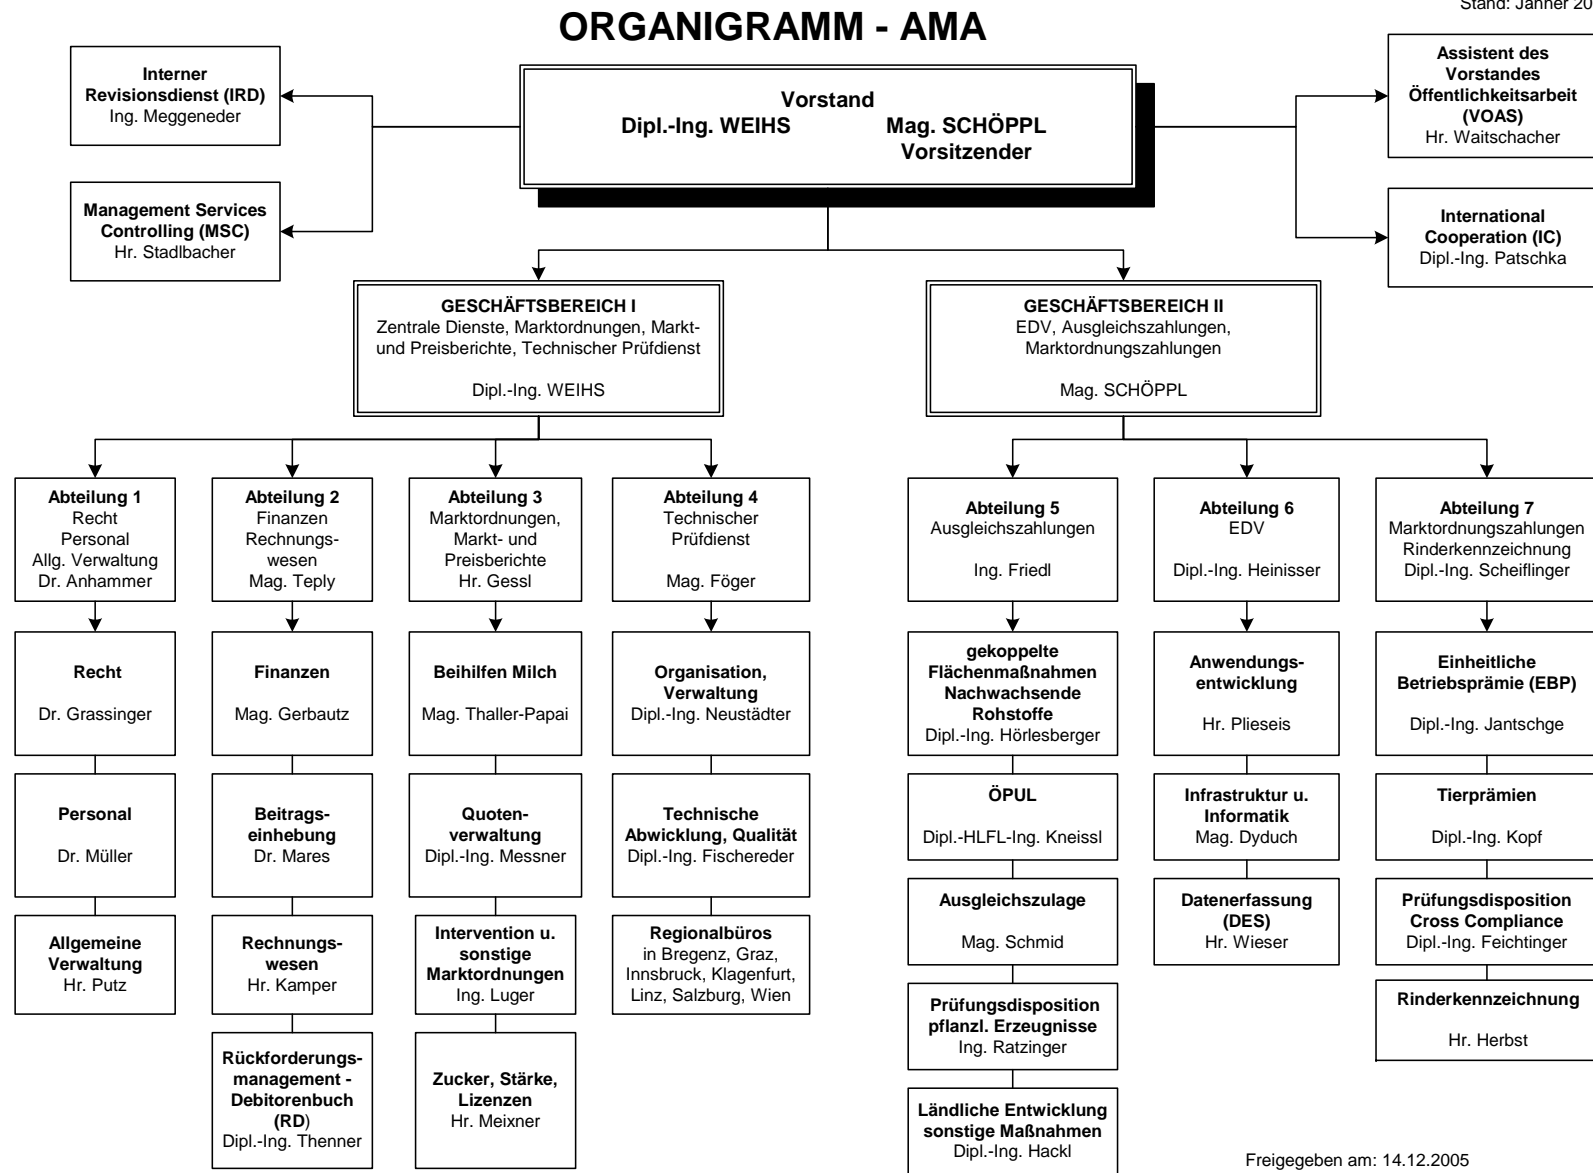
Stand: Jänner 20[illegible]

ORGANIGRAMM - AMA

Interner Revisionsdienst (IRD)
Ing. Meggeneder

Management Services Controlling (MSC)
Hr. Stadlbacher

Vorstand
Dipl.-Ing. WEIHS Mag. SCHÖPPL
Vorsitzender

Assistent des Vorstandes Öffentlichkeitsarbeit (VOAS)
Hr. Waitschacher

International Cooperation (IC)
Dipl.-Ing. Patschka

GESCHÄFTSBEREICH I
Zentrale Dienste, Marktordnungen, Markt- und Preisberichte, Technischer Prüfdienst

Dipl.-Ing. WEIHS

GESCHÄFTSBEREICH II
EDV, Ausgleichszahlungen, Marktordnungszahlungen

Mag. SCHÖPPL

Abteilung 1
Recht
Personal
Allg. Verwaltung
Dr. Anhammer

Recht

Dr. Grassinger

Personal

Dr. Müller

Allgemeine Verwaltung
Hr. Putz

Abteilung 2
Finanzen
Rechnungswesen
Mag. Teply

Finanzen

Mag. Gerbautz

Beitragseinhebung
Dr. Mares

Rechnungswesen
Hr. Kamper

Rückforderungsmanagement - Debitorenbuch (RD)
Dipl.-Ing. Thenner

Abteilung 3
Marktordnungen, Markt- und Preisberichte
Hr. Gessl

Beihilfen Milch

Mag. Thaller-Papai

Quotenverwaltung
Dipl.-Ing. Messner

Intervention u. sonstige Marktordnungen
Ing. Luger

Zucker, Stärke, Lizenzen
Hr. Meixner

Abteilung 4
Technischer Prüfdienst

Mag. Föger

Organisation, Verwaltung
Dipl.-Ing. Neustädter

Technische Abwicklung, Qualität
Dipl.-Ing. Fischereder

Regionalbüros
in Bregenz, Graz, Innsbruck, Klagenfurt, Linz, Salzburg, Wien

Abteilung 5
Ausgleichszahlungen

Ing. Friedl

gekoppelte Flächenmaßnahmen Nachwachsende Rohstoffe
Dipl.-Ing. Hörlesberger

ÖPUL

Dipl.-HLFL-Ing. Kneissl

Ausgleichszulage

Mag. Schmid

Prüfungsdisposition pflanzl. Erzeugnisse
Ing. Ratzinger

Ländliche Entwicklung sonstige Maßnahmen
Dipl.-Ing. Hackl

Abteilung 6
EDV

Dipl.-Ing. Heinisser

Anwendungsentwicklung

Hr. Plieseis

Infrastruktur u. Informatik
Mag. Dyduch

Datenerfassung (DES)
Hr. Wieser

Abteilung 7
Marktordnungszahlungen
Rinderkennzeichnung
Dipl.-Ing. Scheiflinger

Einheitliche Betriebsprämie (EBP)

Dipl.-Ing. Jantschge

Tierprämien

Dipl.-Ing. Kopf

Prüfungsdisposition Cross Compliance
Dipl.-Ing. Feichtinger

Rinderkennzeichnung

Hr. Herbst

Freigegeben am: 14.12.2005